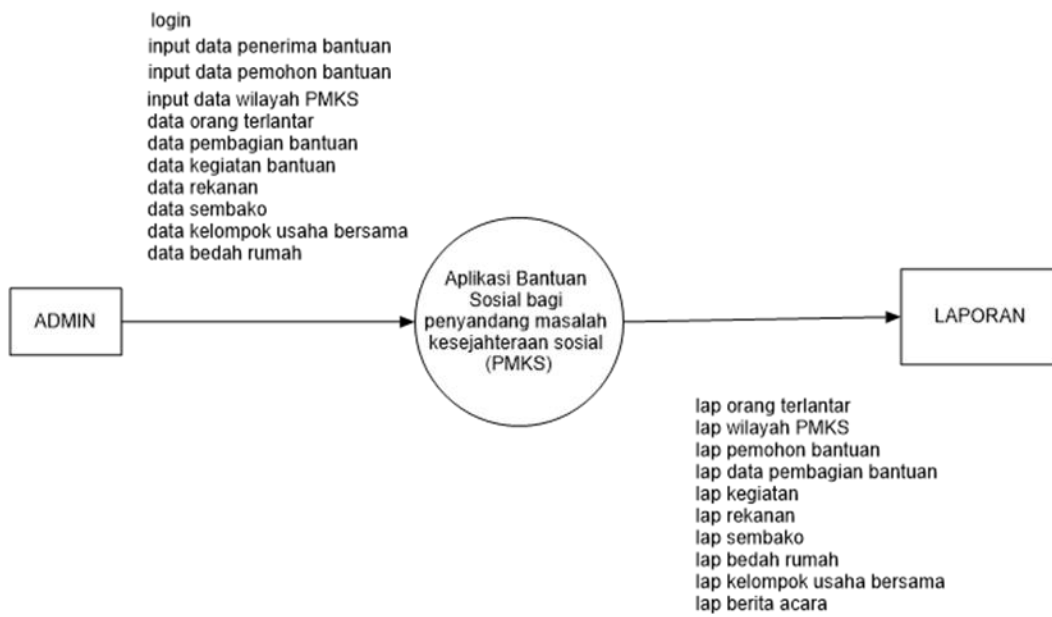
login
input data penerima bantuan
input data pemohon bantuan
input data wilayah PMKS
data orang terlantar
data pembagian bantuan
data kegiatan bantuan
data rekanan
data sembako
data kelompok usaha bersama
data bedah rumah

ADMIN

Aplikasi Bantuan Sosial bagi penyandang masalah kesejahteraan sosial (PMKS)

LAPORAN

lap orang terlantar
lap wilayah PMKS
lap pemohon bantuan
lap data pembagian bantuan
lap kegiatan
lap rekanan
lap sembako
lap bedah rumah
lap kelompok usaha bersama
lap berita acara